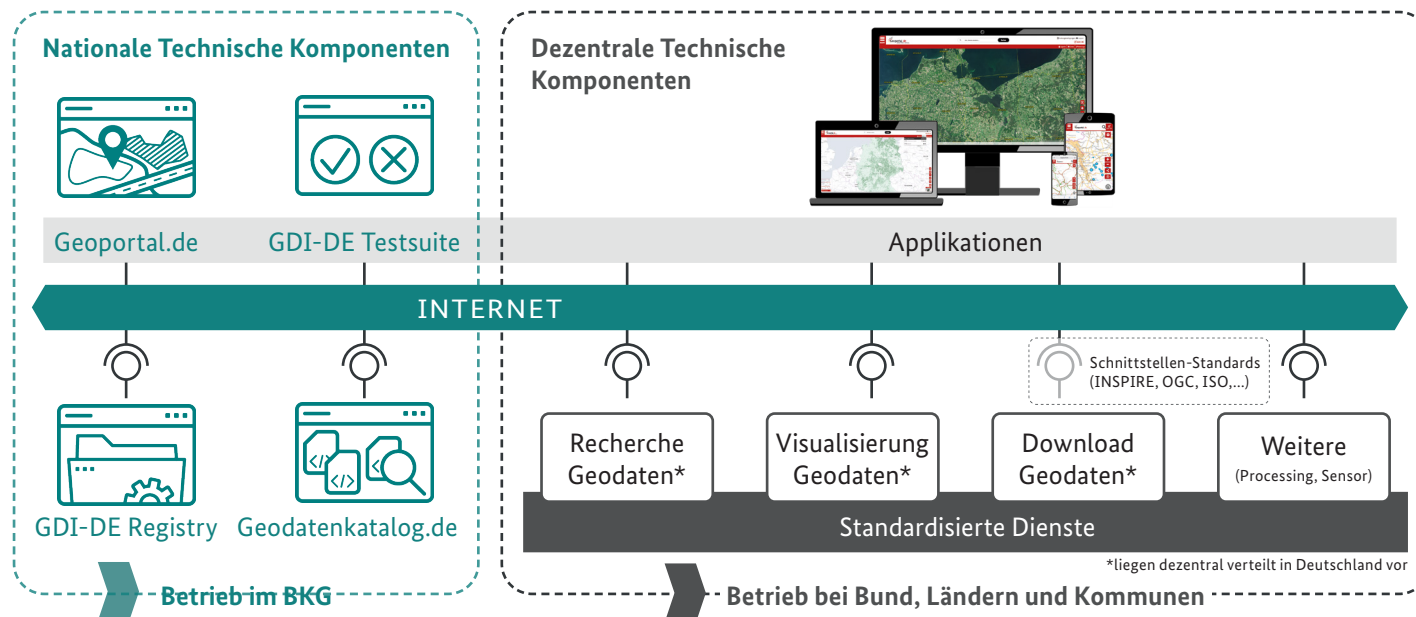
Nationale Technische Komponenten

Dezentrale Technische Komponenten

Geoportal.de

GDI-DE Testsuite

Applikationen

INTERNET

Schnittstellen-Standards (INSPIRE, OGC, ISO,...)

Recherche Geodaten*

Visualisierung Geodaten*

Download Geodaten*

Weitere (Processing, Sensor)

GDI-DE Registry

Geodatenkatalog.de

Standardisierte Dienste

*liegen dezentral verteilt in Deutschland vor

Betrieb im BKG

Betrieb bei Bund, Ländern und Kommunen